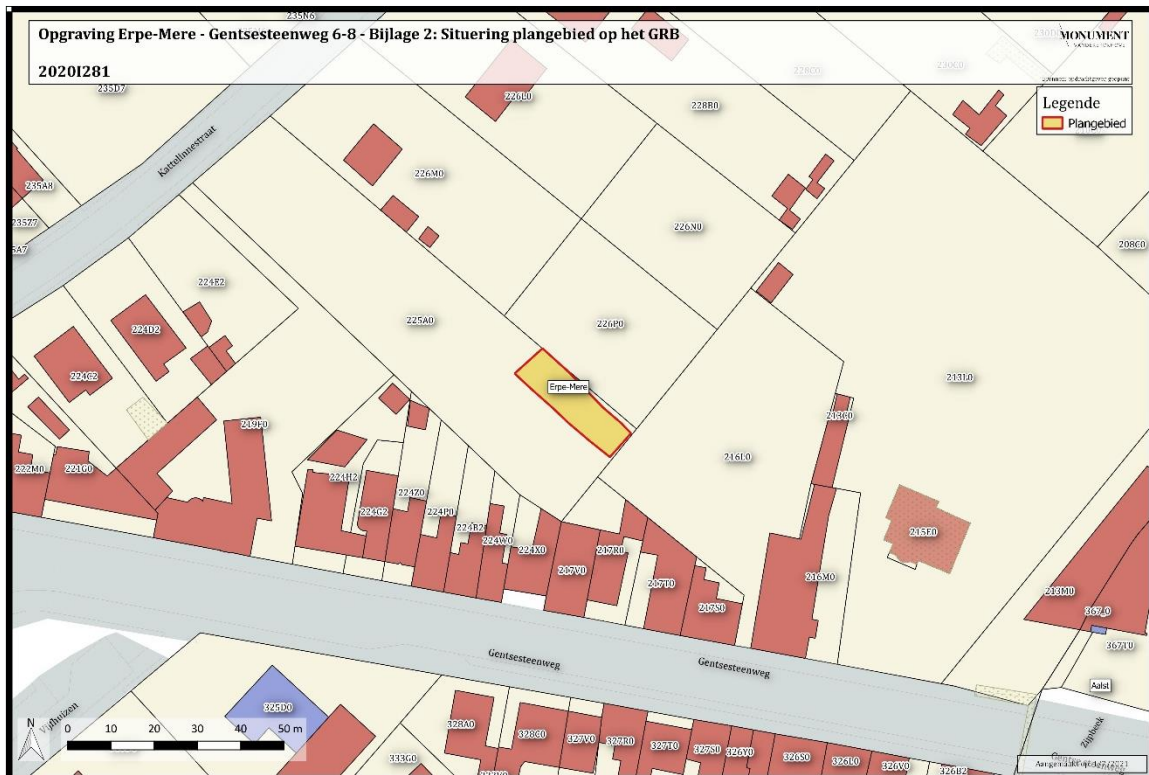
Opgraving Erpe-Mere - Gentsesteenweg 6-8 - Bijlage 2: Situering plangebied op het GRB

2020I281

MONUMENT

Legende
Plangebied

235N6
235D7
226L0
228R0
228C0
230C0
Kattestraat
235A8
235Z7
5A7
226M0
226N0
208C0
224E2
224D2
225A0
226P0
224C2
Erpe-Mere
213L0
219F0
213G0
216L0
222M0
224G0
224H2
224Z0
224G2
224P0
224B2
224W0
215F0
224X0
217R0
217V0
217T0
216M0
217S0
213M0
367L0
367T0
Gentsesteenweg
Gentsesteenweg
Aalst
325D0
328A0
328C0
327V0
327R0
327T0
327S0
326Y0
326S0
326K0
326V0
326B2
333G0
N
0 10 20 30 40 50 m